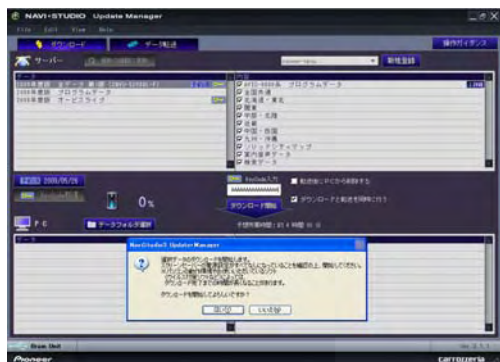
NAVI*STUDIO Update Manager

File Edit View Help

ダウンロード

データ転送

操作ガイダンス

サーバー

新規登録

データ

2008年度版 全データ 累積 [AVIC-XXXX-F]

2008年度版 プログラムデータ

2008年度版 オービスライブ

内容

AVIC-XXXX用 プログラムデータ

全国共通

北海道・東北

関東

中部・北陸

近畿

中国・四国

九州・沖縄

ハートシティマップ

案内音声データ

検索データ

2008/05/26

0%

ダウンロード開始

PC

データフォルダ選択

データ

NaviStudio3 Updater Manager

ダウンロードを開始してよろしいですか?

はい

いいえ

Pioneer

carrozzeria